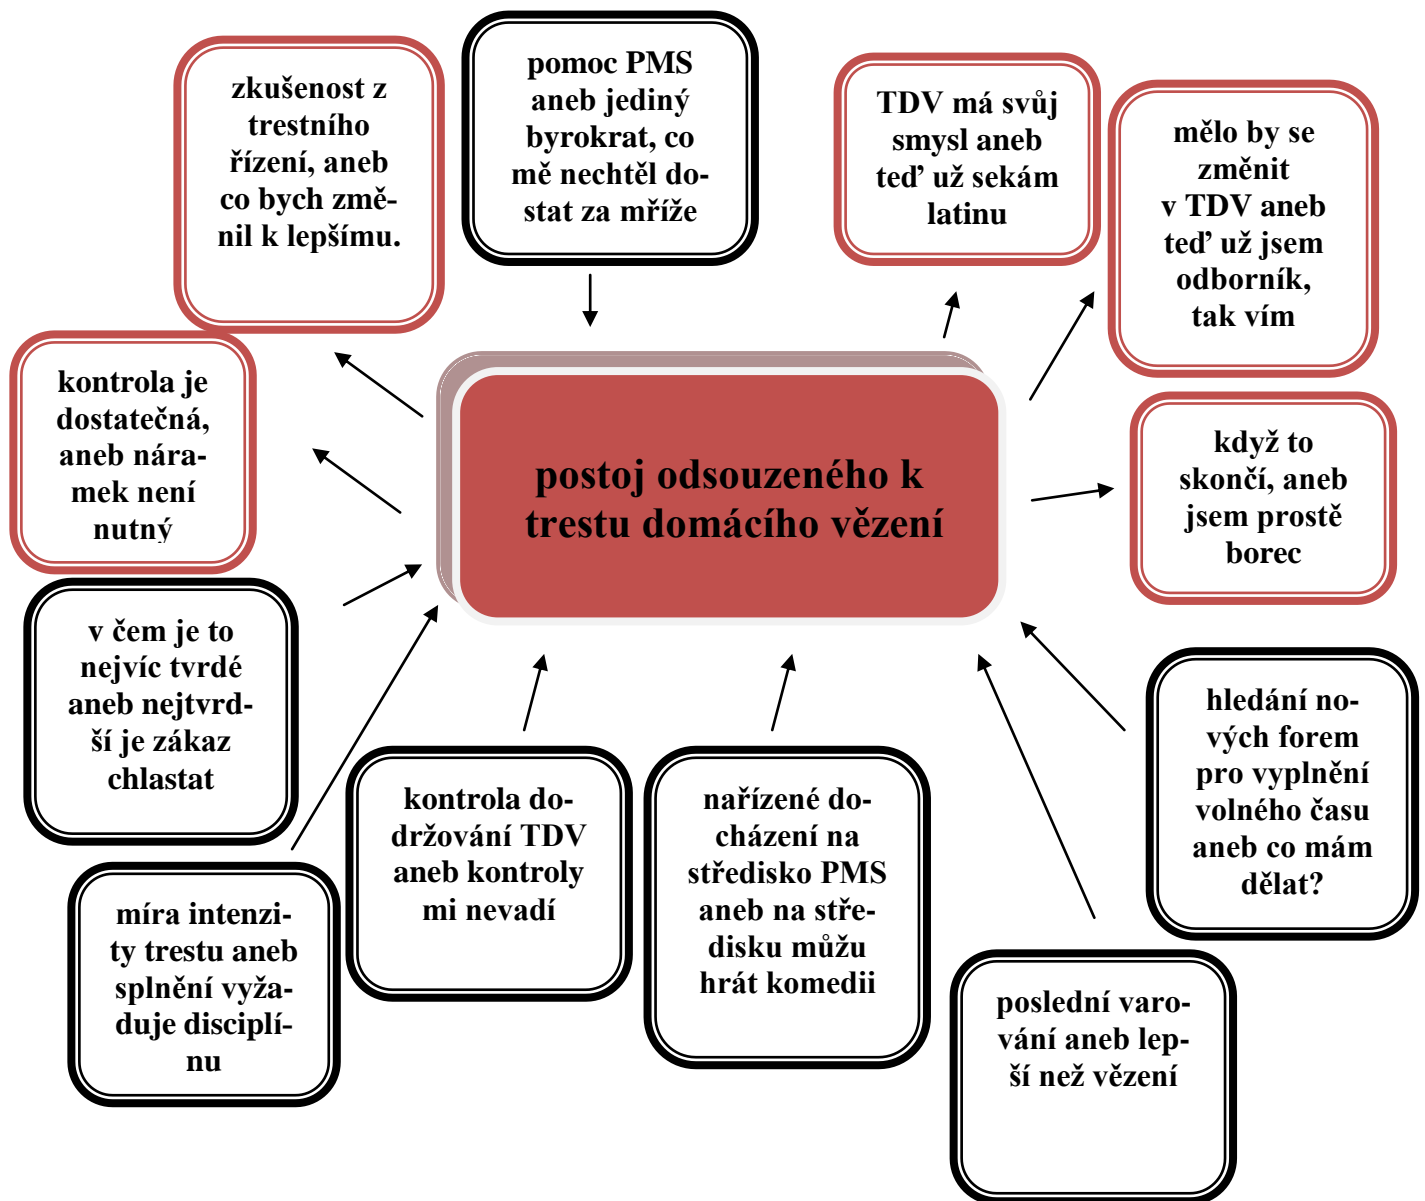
zkušenost z trestního řízení, aneb co bych změnil k lepšímu.

pomoc PMS aneb jediný byrokrat, co mě nechtěl dostat za mříže

TDV má svůj smysl aneb teď už sekám latinu

mělo by se změnit v TDV aneb teď už jsem odborník, tak vím

kontrola je dostatečná, aneb náramek není nutný

postoj odsouzeného k trestu domácího vězení

když to skončí, aneb jsem prostě borec

v čem je to nejvíc tvrdé aneb nejtvrdší je zákaz chlastat

hledání nových forem pro vyplnění volného času aneb co mám dělat?

kontrola dodržování TDV aneb kontroly mi nevadí

nařízené docházení na středisko PMS aneb na středisku můžu hrát komedii

míra intenzity trestu aneb splnění vyžaduje disciplínu

poslední varování aneb lepší než vězení